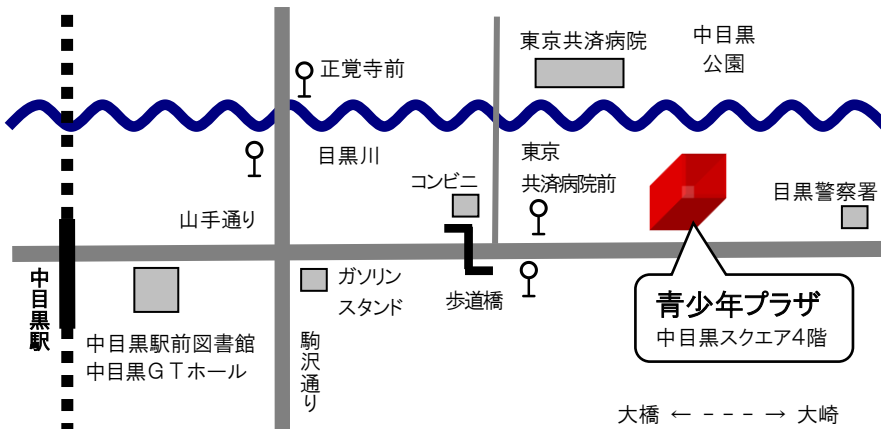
東京共済病院

中目黒
公園

正覚寺前

目黒川

東京
共済病院前

コンビニ

目黒警察署

山手通り

中目黒駅

ガソリン
スタンド

歩道橋

青少年プラザ
中目黒スクエア4階

中目黒駅前図書館
中目黒ＧＴホール

駒沢通り

大橋 ← - - - → 大崎